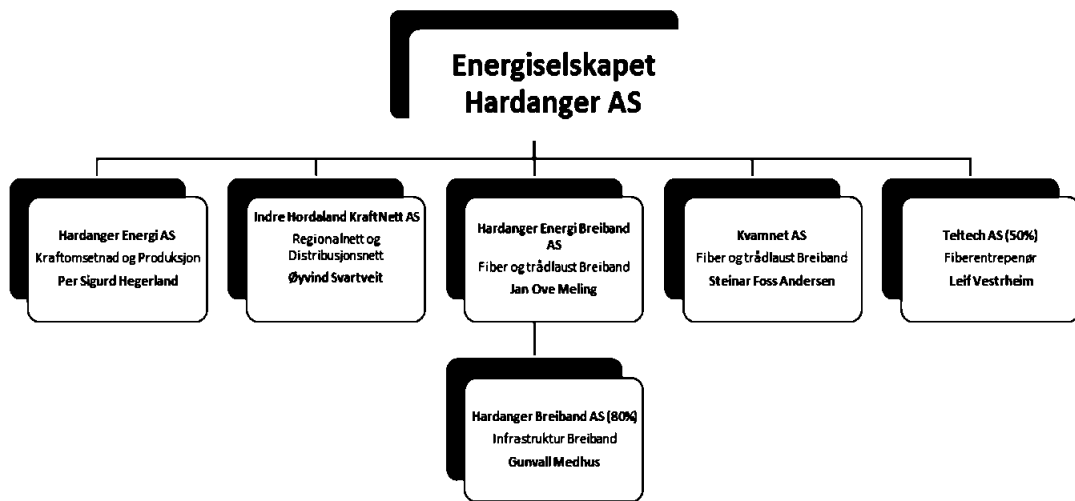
Energiselskapet Hardanger AS

Hardanger Energi AS
Kraftomsetnad og Produksjon
Per Sigurd Hegerland

Indre Hordaland KraftNett AS
Regionalnett og Distribusjonsnett
Øyvind Svartveit

Hardanger Energi Breiband AS
Fiber og trådlaust Breiband
Jan Ove Meling

Kvamnet AS
Fiber og trådlaust Breiband
Steinar Foss Andersen

Teltech AS (50%)
Fiberentrepenør
Leif Vestrheim

Hardanger Breiband AS (80%)
Infrastruktur Breiband
Gunvall Medhus